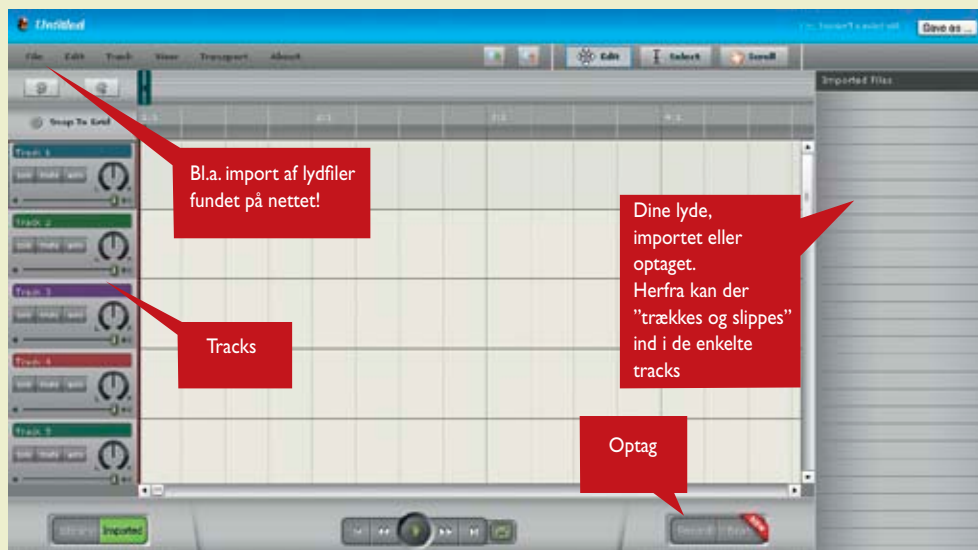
Untitled

Save as ...

File Edit Track View Transport About

Edit Select Scroll

Imported Files

Snap To Grid

Track 1

Track 2

Track 3

Track 4

Track 5

Bl.a. import af lydfiler fundet på nettet!

Dine lyde, importet eller optaget. Herfra kan der "trækkes og slippes" ind i de enkelte tracks

Tracks

Optag

Imported

Record